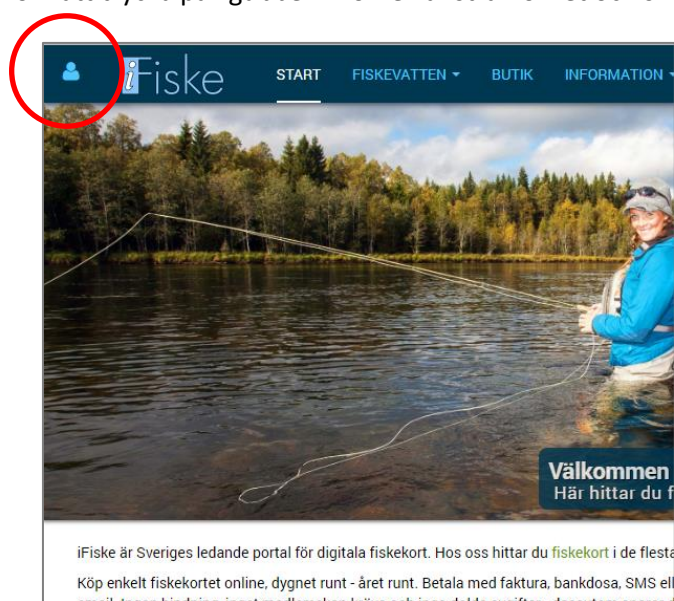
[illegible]

iFiske START FISKEVATTEN BUTIK INFORMATION

Välkommen
Här hittar du f

iFiske är Sveriges ledande portal för digitala fiskekort. Hos oss hittar du fiskekort i de flesta

Köp enkelt fiskekortet online, dygnet runt - året runt. Betala med faktura, bankdosa, SMS ell

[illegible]